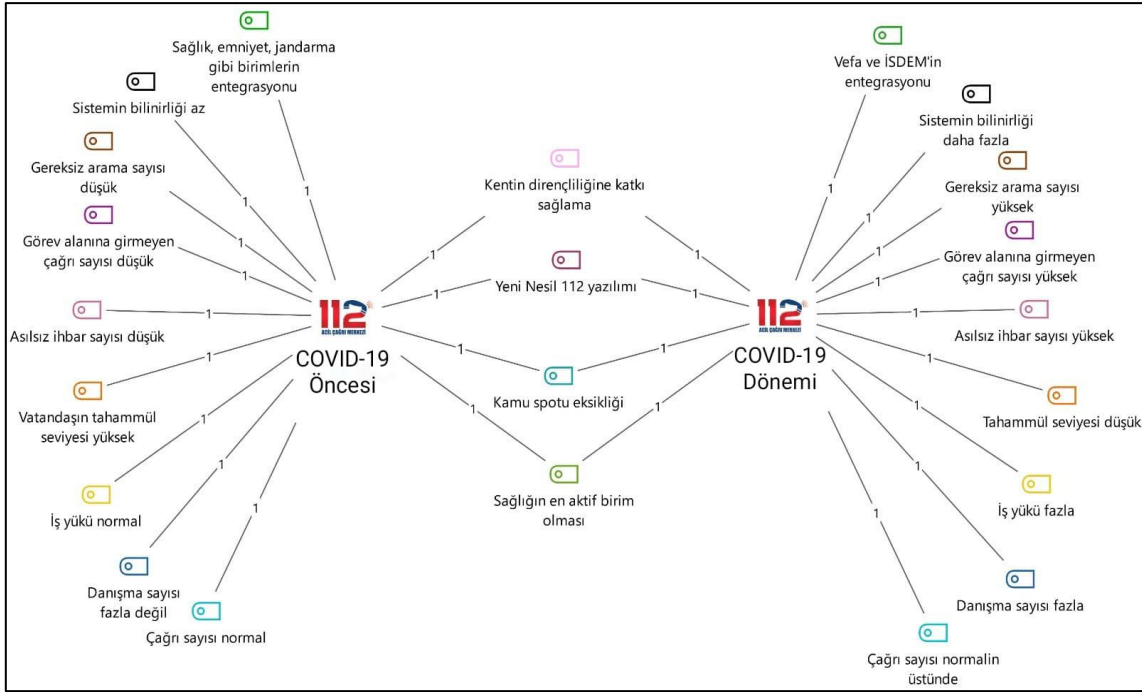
Sağlık, emniyet, jandarma gibi birimlerin entegrasyonu

Sistemin bilinirliği az

Gereksiz arama sayısı düşük

Görev alanına girmeyen çağrı sayısı düşük

Asılsız ihbar sayısı düşük

Vatandaşın tahammül seviyesi yüksek

İş yükü normal

Danışma sayısı fazla değil

Çağrı sayısı normal

112 ACİL ÇAĞRI MERKEZİ
COVID-19 Öncesi

Kentin dirençliliğine katkı sağlama

Yeni Nesil 112 yazılımı

Kamu spotu eksikliği

Sağlığın en aktif birim olması

112 ACİL ÇAĞRI MERKEZİ
COVID-19 Dönemi

Vefa ve İSDEM'in entegrasyonu

Sistemin bilinirliği daha fazla

Gereksiz arama sayısı yüksek

Görev alanına girmeyen çağrı sayısı yüksek

Asılsız ihbar sayısı yüksek

Tahammül seviyesi düşük

İş yükü fazla

Danışma sayısı fazla

Çağrı sayısı normalin üstünde

1 1 1 1 1 1 1 1 1 1 1 1 1 1 1 1 1 1 1 1 1 1 1 1 1 1